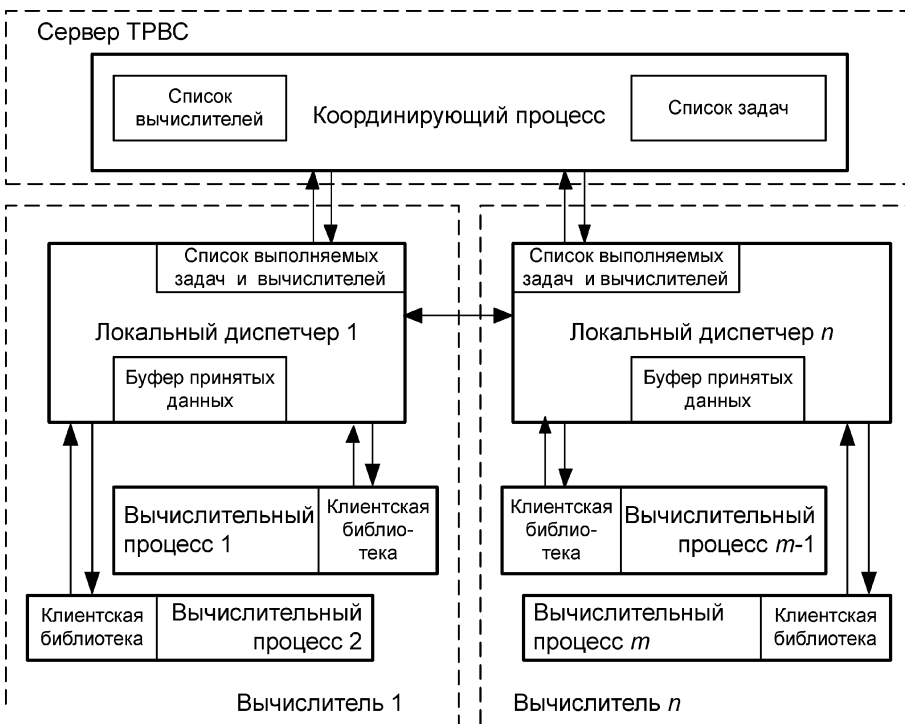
Сервер ТРВС

Список вычислителей

Координирующий процесс

Список задач

Список выполняемых задач и вычислителей

Локальный диспетчер 1

Буфер принятых данных

Вычислительный процесс 1

Клиентская библиотека

Клиентская библиотека

Вычислительный процесс 2

Вычислитель 1

Список выполняемых задач и вычислителей

Локальный диспетчер $n$

Буфер принятых данных

Клиентская библиотека

Вычислительный процесс $m$-1

Вычислительный процесс $m$

Клиентская библиотека

Вычислитель $n$